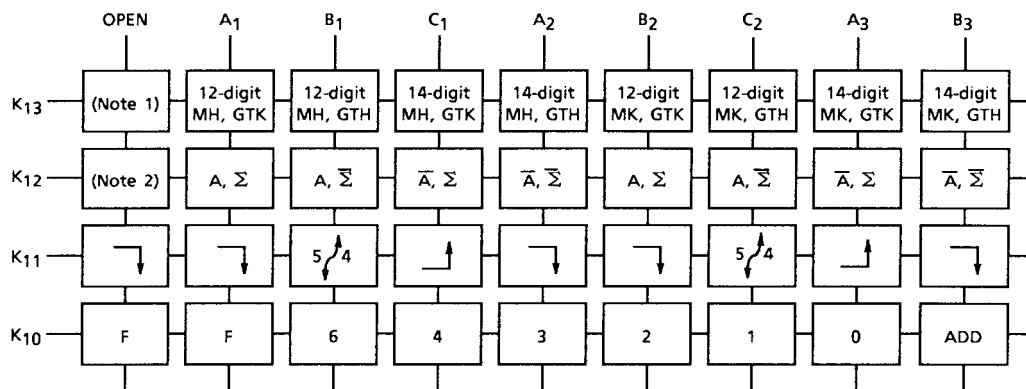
| | OPEN | $A_1$ | $B_1$ | $C_1$ | $A_2$ | $B_2$ | $C_2$ | $A_3$ | $B_3$ |
|---|---|---|---|---|---|---|---|---|---|
| $K_{13}$ | (Note 1) | 12-digit MH, GTK | 12-digit MH, GTH | 14-digit MH, GTK | 14-digit MH, GTH | 12-digit MK, GTK | 12-digit MK, GTH | 14-digit MK, GTK | 14-digit MK, GTH |
| $K_{12}$ | (Note 2) | A, $\Sigma$ | A, $\overline{\Sigma}$ | $\overline{A}$, $\Sigma$ | $\overline{A}$, $\overline{\Sigma}$ | A, $\Sigma$ | A, $\overline{\Sigma}$ | $\overline{A}$, $\Sigma$ | $\overline{A}$, $\overline{\Sigma}$ |
| $K_{11}$ | | | 5 4 | | | | 5 4 | | |
| $K_{10}$ | F | F | 6 | 4 | 3 | 2 | 1 | 0 | ADD |